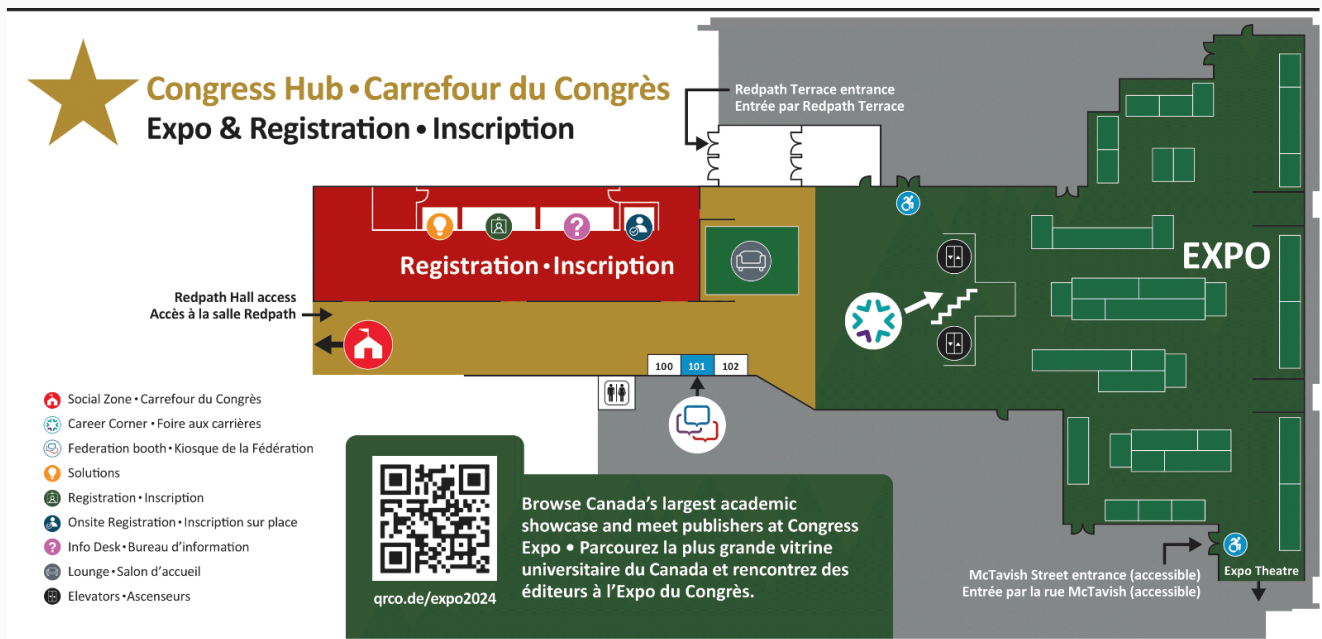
Congress Hub • Carrefour du Congrès
Expo & Registration • Inscription

Redpath Terrace entrance
Entrée par Redpath Terrace

Registration • Inscription

Redpath Hall access
Accès à la salle Redpath

EXPO

100 101 102

Social Zone • Carrefour du Congrès
Career Corner • Foire aux carrières
Federation booth • Kiosque de la Fédération
Solutions
Registration • Inscription
Onsite Registration • Inscription sur place
Info Desk • Bureau d'information
Lounge • Salon d'accueil
Elevators • Ascenseurs

qrco.de/expo2024

Browse Canada's largest academic showcase and meet publishers at Congress Expo • Parcourez la plus grande vitrine universitaire du Canada et rencontrez des éditeurs à l'Expo du Congrès.

McTavish Street entrance (accessible)
Entrée par la rue McTavish (accessible)

Expo Theatre